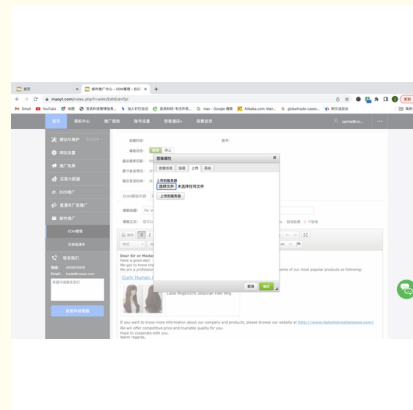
首页
邮件推广中心 - EDM模板 - 新建
maqq1.com/index.php?r=edm/EdmEdit
Email YouTube 地图
首页 邮件中心 推广营销 客户管理 客服管理
图像属性
图像 上传 高级
上传到服务器
选择文件 未选择任何文件
上传到服务器
确定 取消
Dear Sir or Madam,
Here is good day!
Crafty Hugs
If you want to know more information about our company and products, please browse our website at
Warm regards,